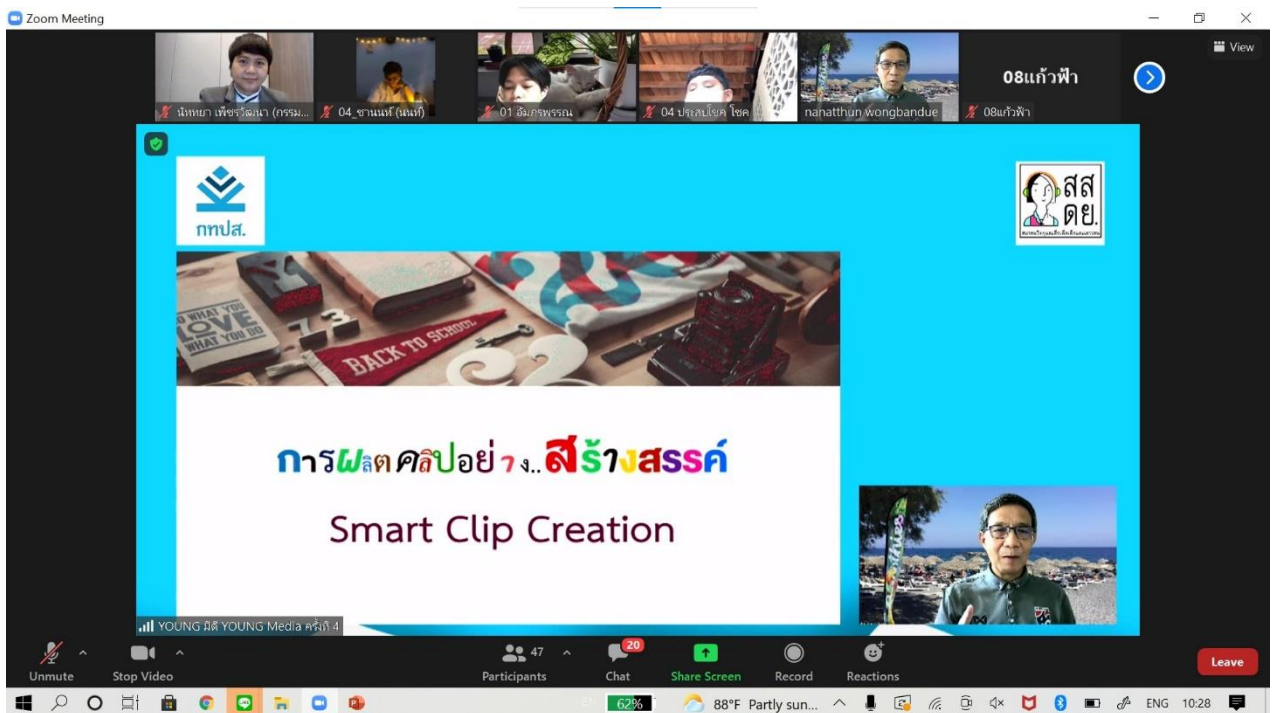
Zoom Meeting

View

นิทยา เพ็ชรวัฒนา (กรรม...
04_ธานนท์ (นนท์)
01 อัมภรพรรณ
04 ประสบโชค โชค
nanatthun wongbandue
08แก้วฟ้า
08แก้วฟ้า

กทปส.

สสดย.

DO WHAT YOU LOVE LOVE WHAT YOU DO

BACK TO SCHOOL

การผลิตคลิปอย่าง..สร้างสรรค์

Smart Clip Creation

YOUNG มีดี YOUNG Media ครั้งที่ 4

Unmute
Stop Video
47
Participants
20
Chat
Share Screen
Record
Reactions
Leave

62%
88°F Partly sun...
ENG 10:28